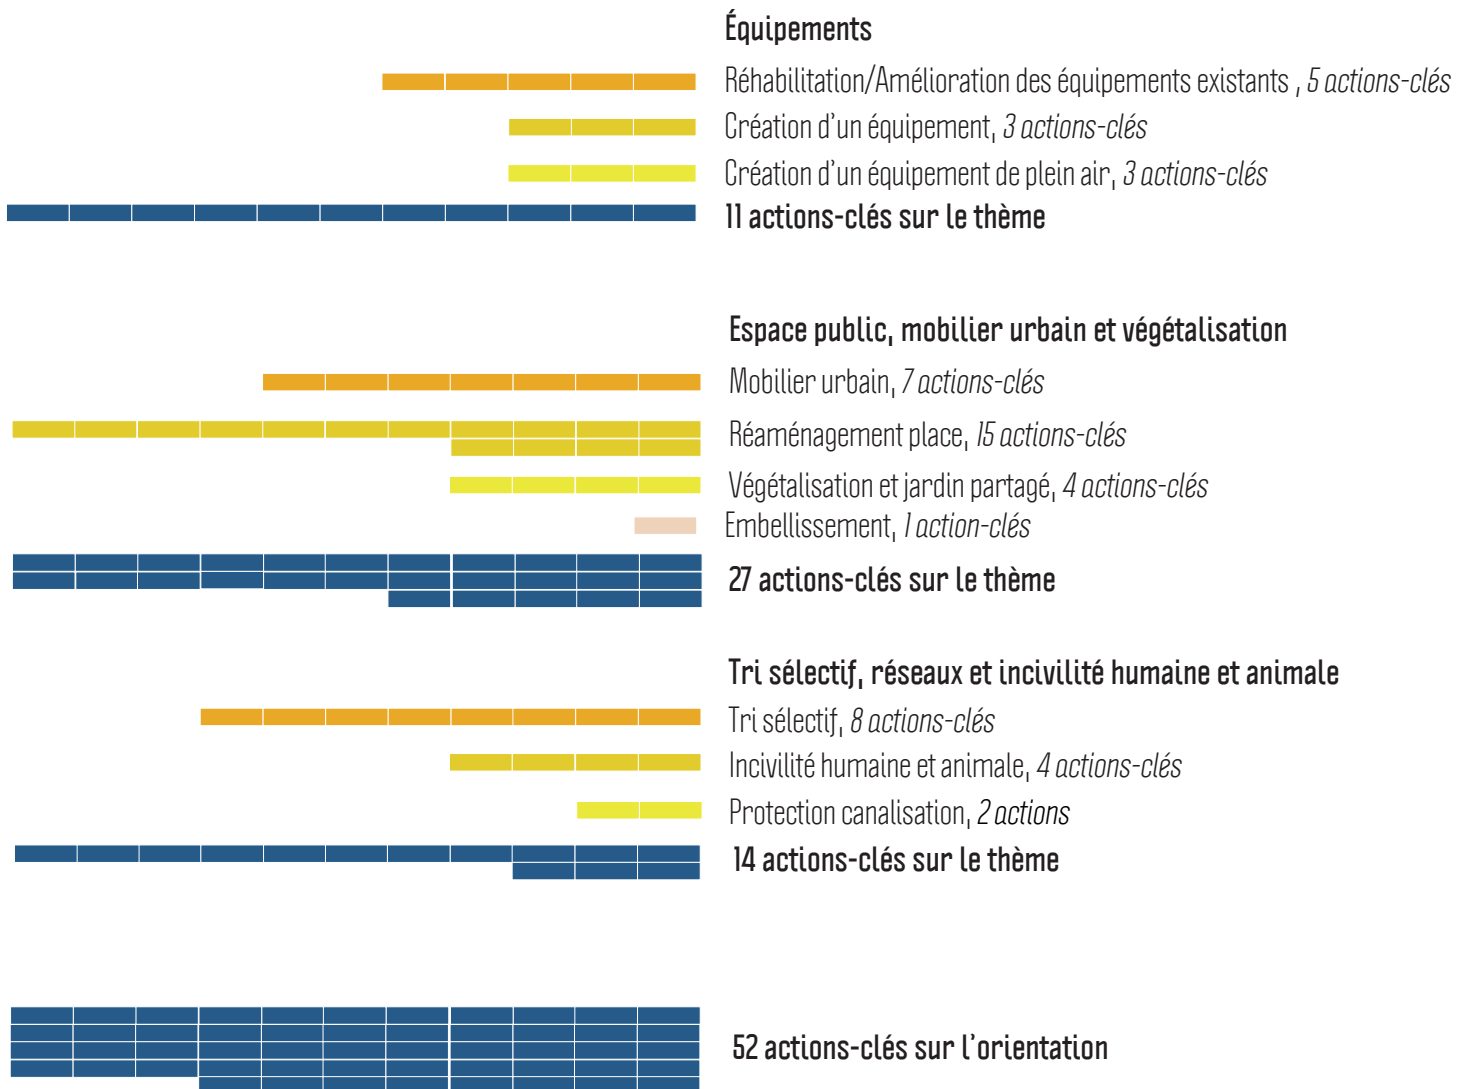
Équipements

Réhabilitation/Amélioration des équipements existants , 5 actions-clés

Création d'un équipement, 3 actions-clés

Création d'un équipement de plein air, 3 actions-clés

11 actions-clés sur le thème

Espace public, mobilier urbain et végétalisation

Mobilier urbain, 7 actions-clés

Réaménagement place, 15 actions-clés

Végétalisation et jardin partagé, 4 actions-clés

Embellissement, 1 action-clés

27 actions-clés sur le thème

Tri sélectif, réseaux et incivilité humaine et animale

Tri sélectif, 8 actions-clés

Incivilité humaine et animale, 4 actions-clés

Protection canalisation, 2 actions

14 actions-clés sur le thème

52 actions-clés sur l'orientation